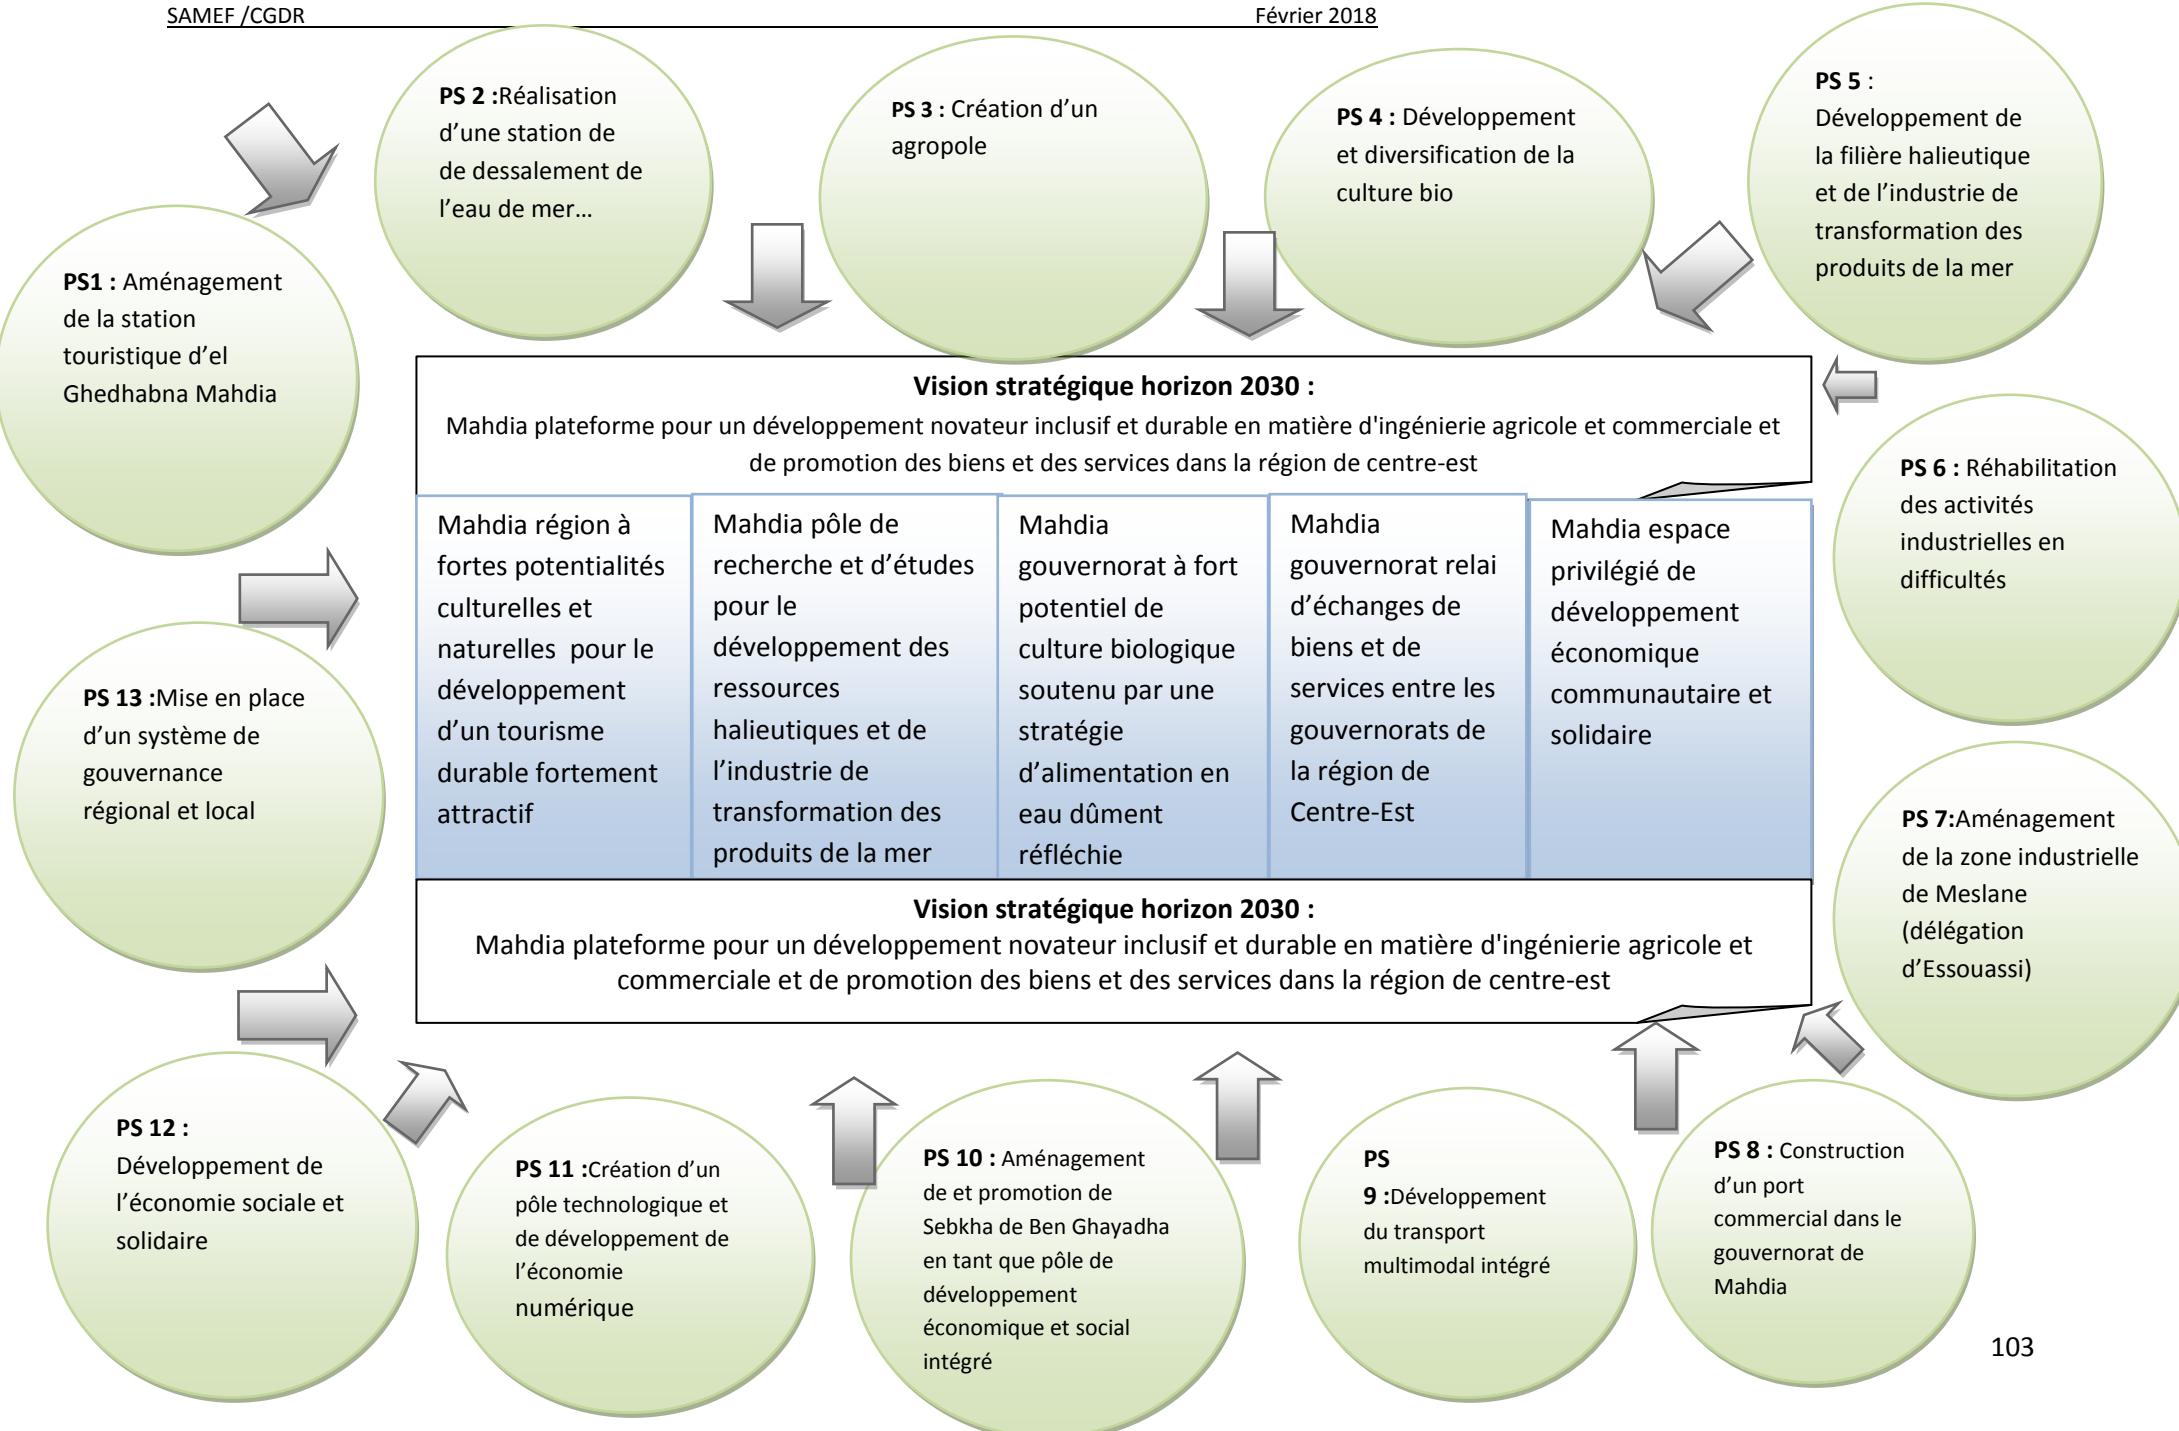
SAMEF /CGDR Février 2018

**PS1 :** Aménagement de la station touristique d'el Ghedhabna Mahdia

**PS 2 :**Réalisation d'une station de de dessalement de l'eau de mer…

**PS 3 :** Création d'un agropole

**PS 4 :** Développement et diversification de la culture bio

**PS 5 :** Développement de la filière halieutique et de l'industrie de transformation des produits de la mer

**Vision stratégique horizon 2030 :**
Mahdia plateforme pour un développement novateur inclusif et durable en matière d'ingénierie agricole et commerciale et de promotion des biens et des services dans la région de centre-est

| Mahdia région à fortes potentialités culturelles et naturelles pour le développement d'un tourisme durable fortement attractif | Mahdia pôle de recherche et d'études pour le développement des ressources halieutiques et de l'industrie de transformation des produits de la mer | Mahdia gouvernorat à fort potentiel de culture biologique soutenu par une stratégie d'alimentation en eau dûment réfléchie | Mahdia gouvernorat relai d'échanges de biens et de services entre les gouvernorats de la région de Centre-Est | Mahdia espace privilégié de développement économique communautaire et solidaire |
|---|---|---|---|---|

**Vision stratégique horizon 2030 :**
Mahdia plateforme pour un développement novateur inclusif et durable en matière d'ingénierie agricole et commerciale et de promotion des biens et des services dans la région de centre-est

**PS 6 :** Réhabilitation des activités industrielles en difficultés

**PS 13 :**Mise en place d'un système de gouvernance régional et local

**PS 7:**Aménagement de la zone industrielle de Meslane (délégation d'Essouassi)

**PS 12 :** Développement de l'économie sociale et solidaire

**PS 11 :**Création d'un pôle technologique et de développement de l'économie numérique

**PS 10 :** Aménagement de et promotion de Sebkha de Ben Ghayadha en tant que pôle de développement économique et social intégré

**PS 9 :**Développement du transport multimodal intégré

**PS 8 :** Construction d'un port commercial dans le gouvernorat de Mahdia

103